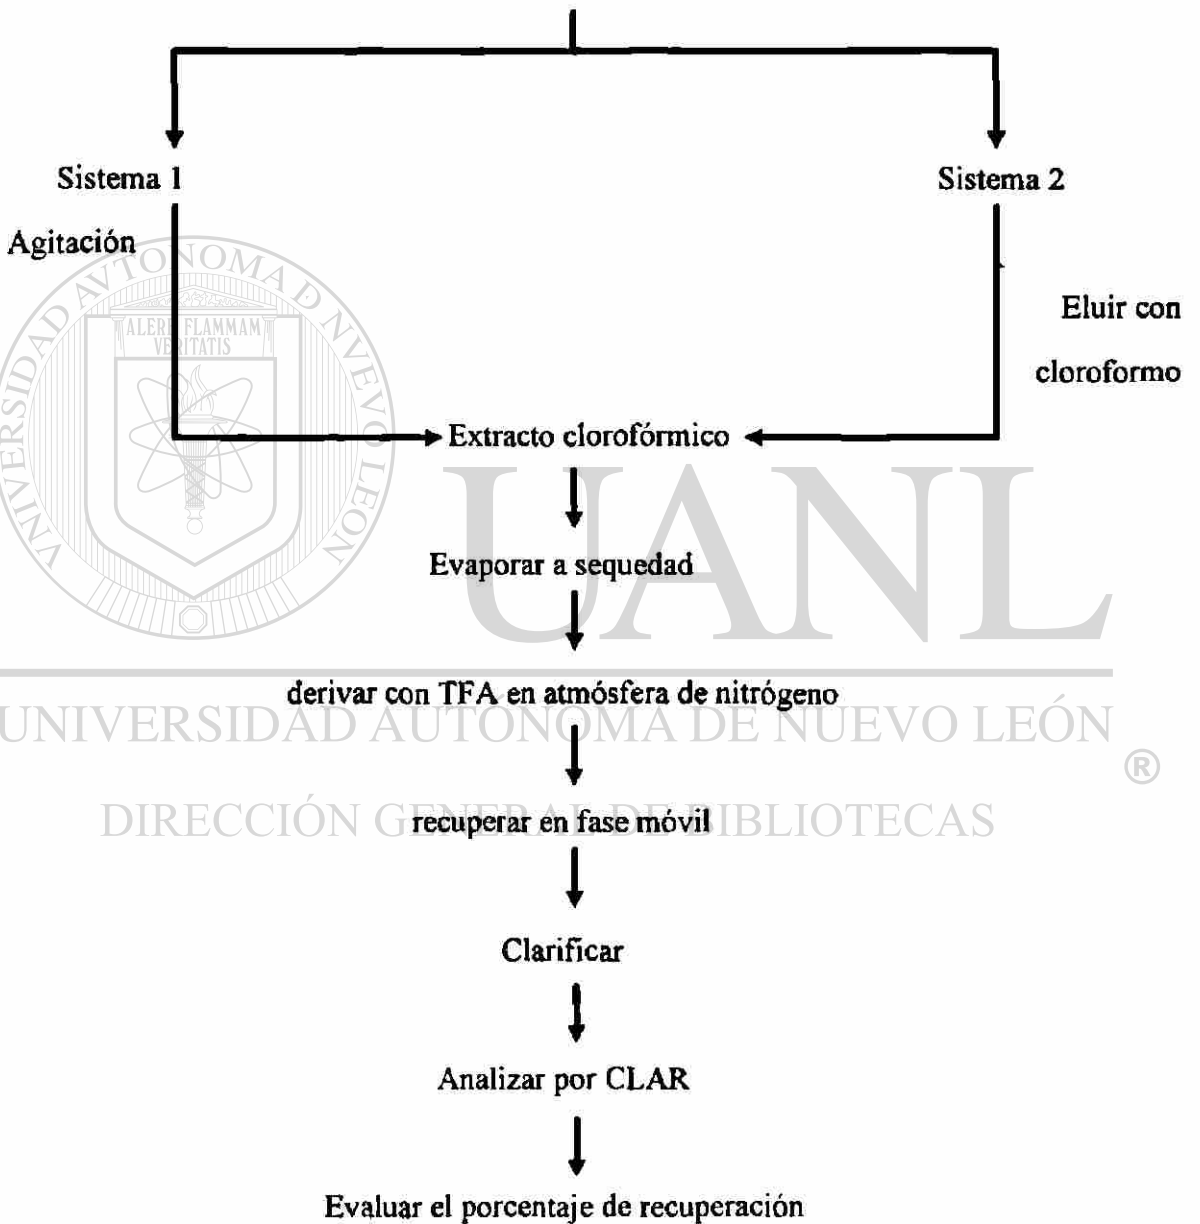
Sistema 1

Sistema 2

Agitación

Eluir con cloroformo

Extracto clorofórmico

Evaporar a sequedad

derivar con TFA en atmósfera de nitrógeno

recuperar en fase móvil

Clarificar

Analizar por CLAR

Evaluar el porcentaje de recuperación

ALERE FLAMMAM VERITATIS

UNIVERSIDAD AUTONOMA DE NUEVO LEON

UANL

UNIVERSIDAD AUTÓNOMA DE NUEVO LEÓN ®

DIRECCIÓN GENERAL DE BIBLIOTECAS